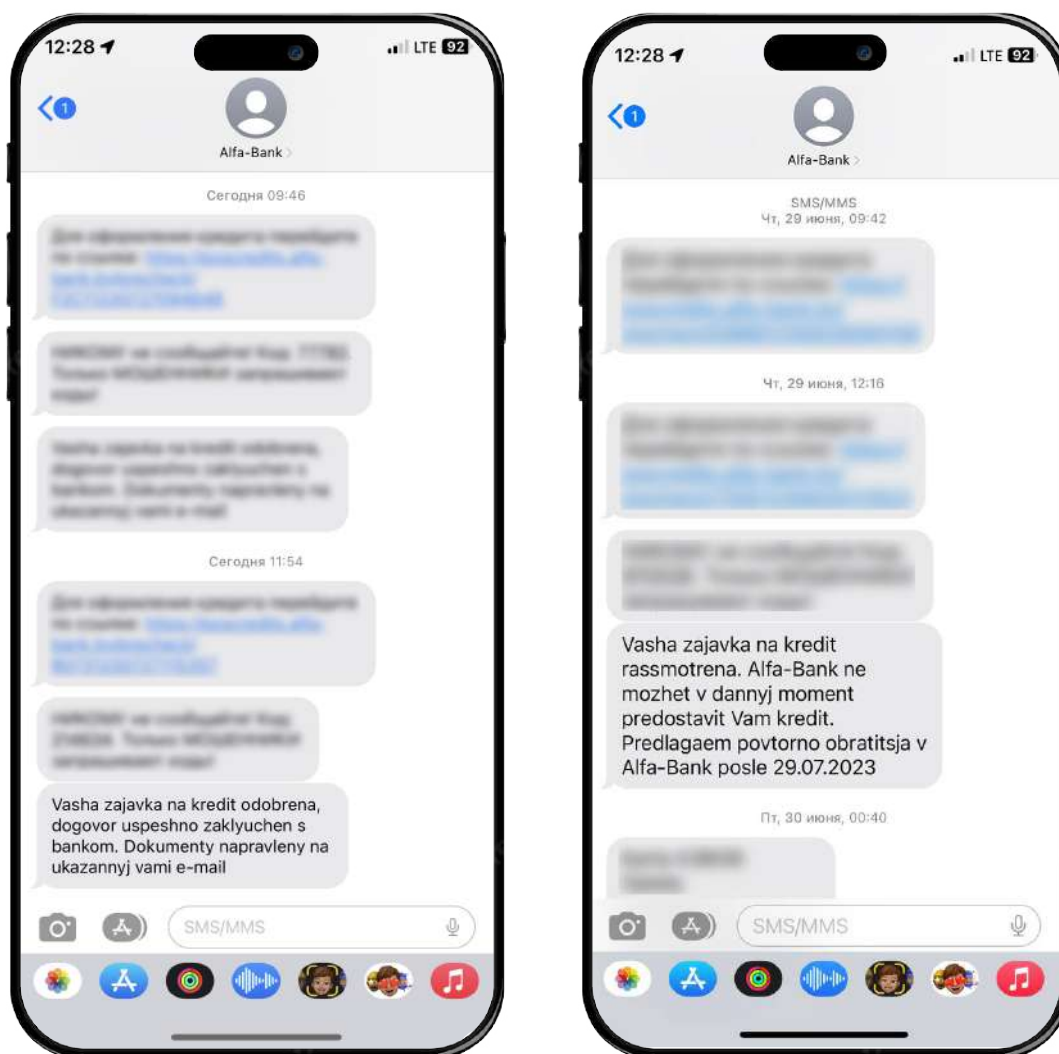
12:28
LTE 92

1

Alfa-Bank

Сегодня 09:46

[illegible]

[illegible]

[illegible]

Сегодня 11:54

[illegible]

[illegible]

Vasha zajavka na kredit odobrena, dogovor uspeshno zaklyuchen s bankom. Dokumenty napravleny na ukazannyj vami e-mail

SMS/MMS

12:28
LTE 92

1

Alfa-Bank

SMS/MMS
Чт, 29 июня, 09:42

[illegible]

Чт, 29 июня, 12:16

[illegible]

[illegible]

Vasha zajavka na kredit rassmotrena. Alfa-Bank ne mozhet v dannyj moment predostavit Vam kredit. Predlagaem povtorno obratitsja v Alfa-Bank posle 29.07.2023

Пт, 30 июня, 00:40

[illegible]

SMS/MMS